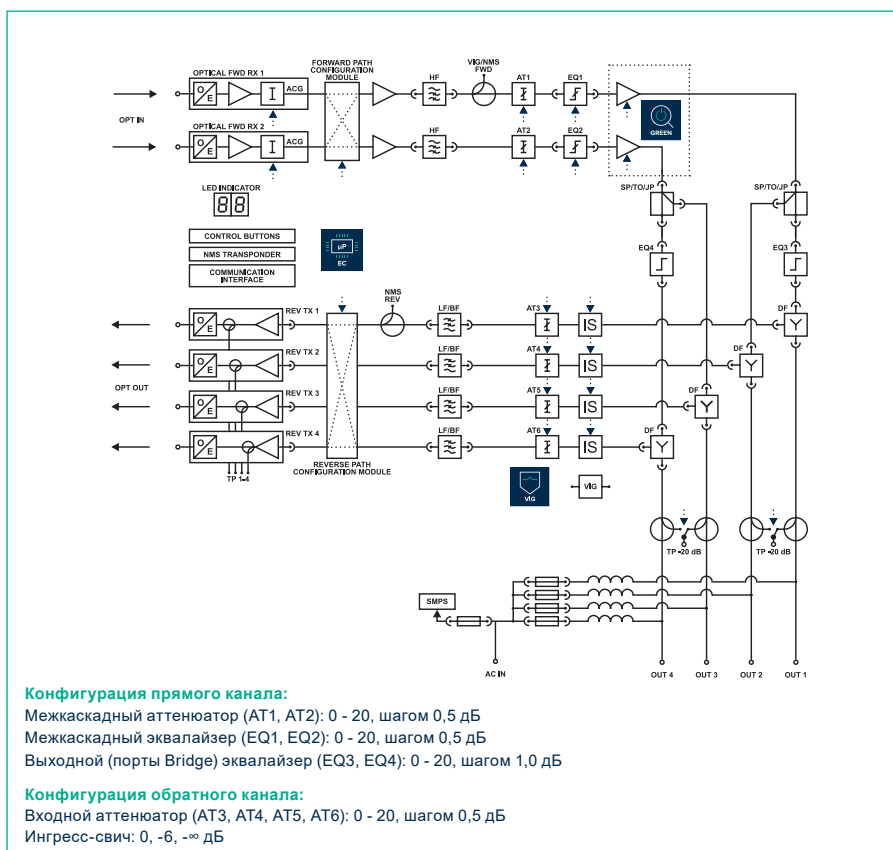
OPTICAL FWD RX 1

ACG

FORWARD PATH CONFIGURATION MODULE

HF

VIG/NMS FWD

AT1

EQ1

OPT IN

OPTICAL FWD RX 2

ACG

HF

AT2

EQ2

GREEN

SP/TO/JP

SP/TO/JP

LED INDICATOR

88

EQ4

EQ3

CONTROL BUTTONS

NMS TRANSPONDER

COMMUNICATION INTERFACE

μP

EC

NMS REV

REV TX 1

LF/BF

AT3

IS

DF

REV TX 2

LF/BF

AT4

IS

DF

OPT OUT

REV TX 3

LF/BF

AT5

IS

DF

REV TX 4

LF/BF

AT6

IS

DF

TP 1-4

REVERSE PATH CONFIGURATION MODULE

VIG

VIG

TP -20 dB

TP -20 dB

SMPS

AC IN

OUT 4

OUT 3

OUT 2

OUT 1

Конфигурация прямого канала:
Межкаскадный аттенюатор (AT1, AT2): 0 - 20, шагом 0,5 дБ
Межкаскадный эквалайзер (EQ1, EQ2): 0 - 20, шагом 0,5 дБ
Выходной (порты Bridge) эквалайзер (EQ3, EQ4): 0 - 20, шагом 1,0 дБ

Конфигурация обратного канала:
Входной аттенюатор (AT3, AT4, AT5, AT6): 0 - 20, шагом 0,5 дБ
Ингресс-свич: 0, -6, -∞ дБ